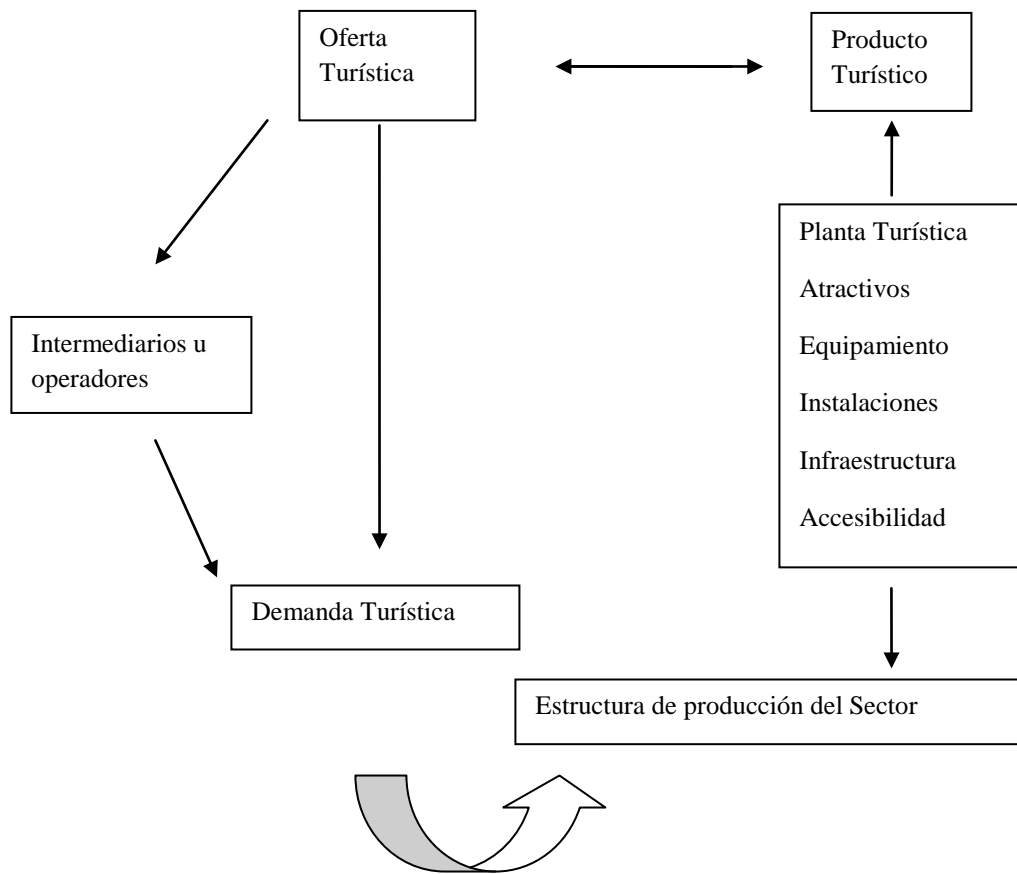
Oferta Turística

Producto Turístico

Intermediarios u operadores

Planta Turística

Atractivos

Equipamiento

Instalaciones

Infraestructura

Accesibilidad

Demanda Turística

Estructura de producción del Sector